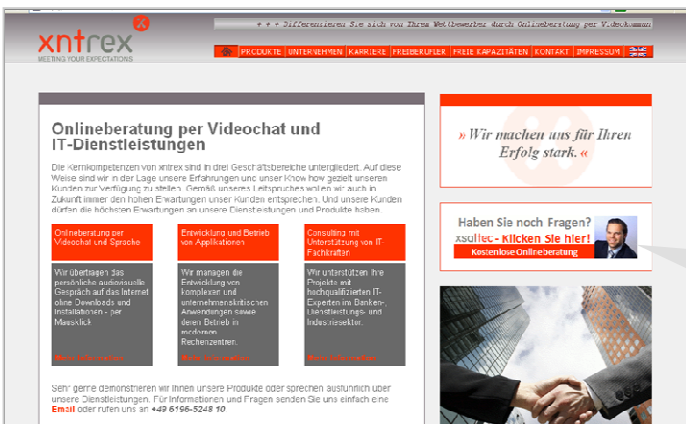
xntrex
MEETING YOUR EXPECTATIONS

+ + + Differenzieren Sie sich von Ihren Wettbewerbern durch Onlineberatung per Videokommunikation

PRODUKTE | UNTERNEHMEN | KARRIERE | FREIBERUFLER | FREIE KAPAZITÄTEN | KONTAKT | IMPRESSUM

Onlineberatung per Videochat und IT-Dienstleistungen

Die Kernkompetenzen von xntrex sind in drei Geschäftsbereiche untergliedert. Auf diese Weise sind wir in der Lage unsere Erfahrungen und unser Know how gezielt unseren Kunden zur Verfügung zu stellen. Gemäß unseres Leitspruches wollen wir auch in Zukunft immer den hohen Erwartungen unserer Kunden entsprechen. Und unsere Kunden dürfen die höchsten Erwartungen an unsere Dienstleistungen und Produkte haben.

Onlineberatung per Videochat und Sprache

Wir übertragen das persönliche audiovisuelle Gespräch auf das Internet ohne Downloads und Installationen - per Mausklick

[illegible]

Entwicklung und Betrieb von Applikationen

Wir managen die Entwicklung von komplexen und unternehmenskritischen Anwendungen sowie deren Betrieb in modernen Rechenzentren.

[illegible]

Consulting mit Unterstützung von IT Fachkräften

Wir unterstützen Ihre Projekte mit hochqualifizierten IT-Experten im Banken-, Dienstleistungs- und Industriesektor.

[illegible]

Sehr gerne demonstrieren wir Ihnen unsere Produkte oder sprechen ausführlich über unsere Dienstleistungen. Für Informationen und Fragen senden Sie uns einfach eine Email oder rufen uns an +49 6196-5248 10

» Wir machen uns für Ihren Erfolg stark. «

Haben Sie noch Fragen?
xsollec - Klicken Sie hier!
Kostenlose Onlineberatung